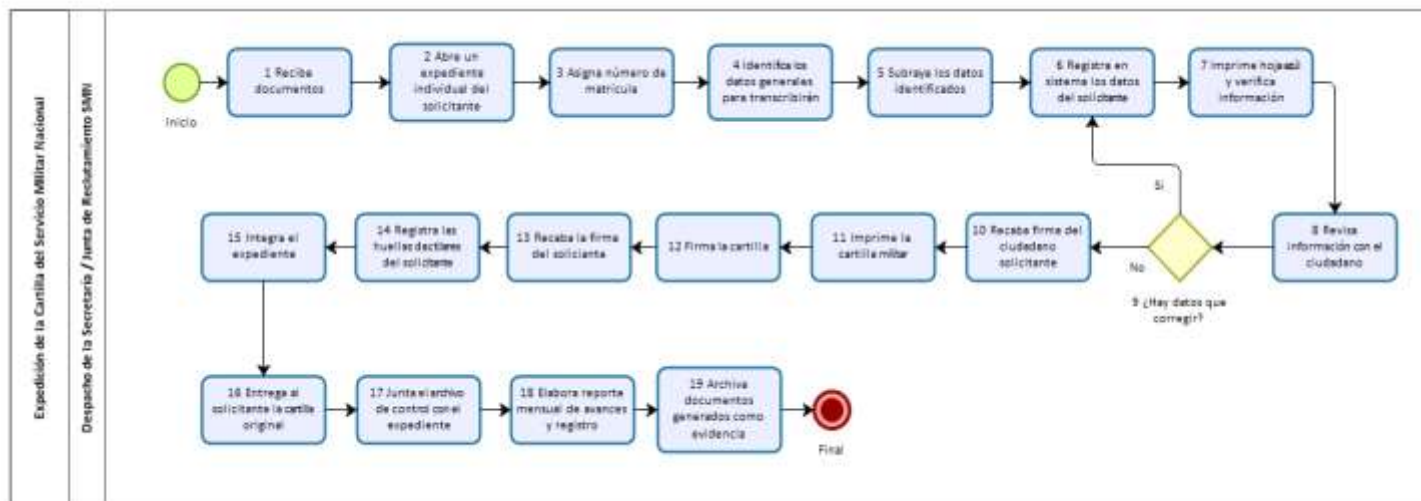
Expedición de la Cartilla del Servicio Militar Nacional

Despacho de la Secretaría / Junta de Reclutamiento SMN

Inicio

1 Recibe documentos

2 Abre un expediente individual del solicitante

3 Asigna número de matrícula

4 Identifica los datos generales para transcribirlos

5 Subraya los datos identificados

6 Registra en sistema los datos del solicitante

7 Imprime hoja azul y verifica información

8 Revisa información con el ciudadano

9 ¿Hay datos que corregir?

Si

No

10 Recaba firma del ciudadano solicitante

11 Imprime la cartilla militar

12 Firma la cartilla

13 Recaba la firma del solicitante

14 Registra las huellas dactilares del solicitante

15 Integra el expediente

16 Entrega al solicitante la cartilla original

17 Junta el archivo de control con el expediente

18 Elabora reporte mensual de avances y registro

19 Archiva documentos generados como evidencia

Final